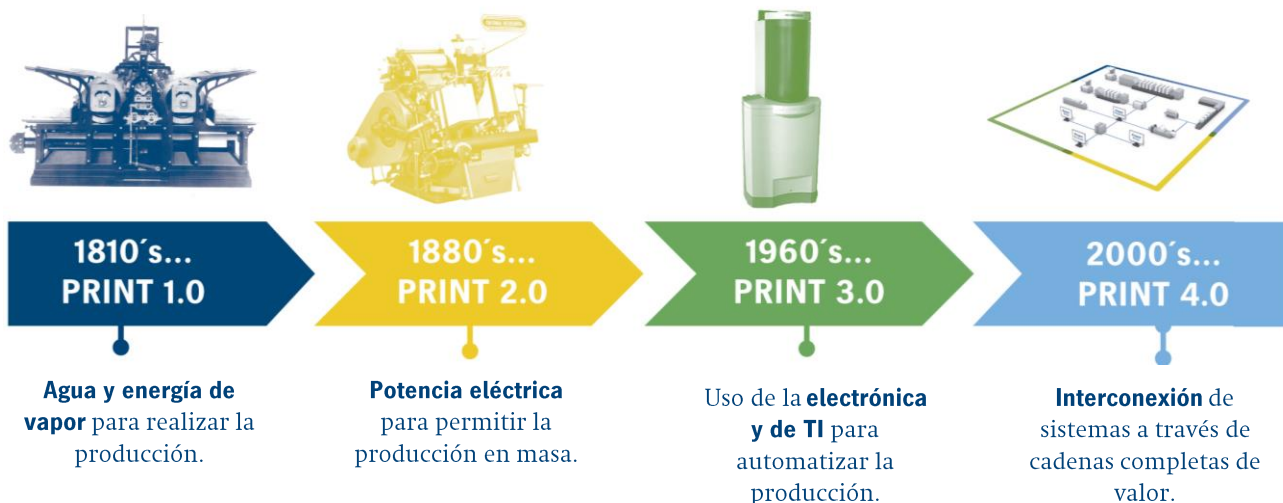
1810´s...
PRINT 1.0

1880´s...
PRINT 2.0

1960´s...
PRINT 3.0

2000´s...
PRINT 4.0

Agua y energía de vapor para realizar la producción.

Potencia eléctrica para permitir la producción en masa.

Uso de la electrónica y de TI para automatizar la producción.

Interconexión de sistemas a través de cadenas completas de valor.